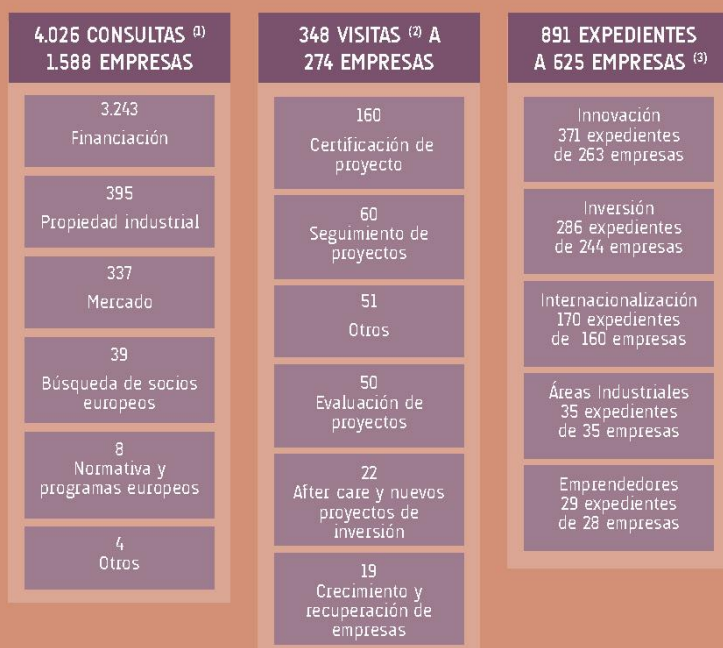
4.026 CONSULTAS (1) 1.588 EMPRESAS

3.243
Financiación

395
Propiedad industrial

337
Mercado

39
Búsqueda de socios europeos

8
Normativa y programas europeos

4
Otros

348 VISITAS (2) A 274 EMPRESAS

160
Certificación de proyecto

60
Seguimiento de proyectos

51
Otros

50
Evaluación de proyectos

22
After care y nuevos proyectos de inversión

19
Crecimiento y recuperación de empresas

891 EXPEDIENTES A 625 EMPRESAS (3)

Innovación
371 expedientes de 263 empresas

Inversión
286 expedientes de 244 empresas

Internacionalización
170 expedientes de 160 empresas

Áreas Industriales
35 expedientes de 35 empresas

Emprendedores
29 expedientes de 28 empresas